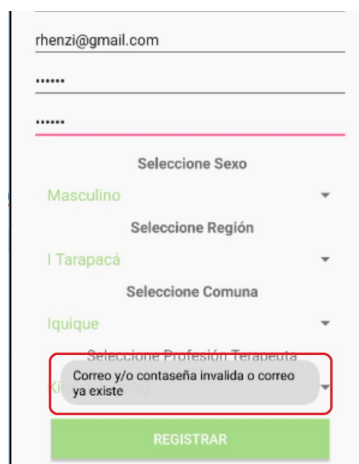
rhenzi@gmail.com

••••••

••••••

Seleccione Sexo

Masculino

Seleccione Región

I Tarapacá

Seleccione Comuna

Iquique

Seleccione Profesión Terapeuta

Correo y/o contaseña invalida o correo ya existe

REGISTRAR